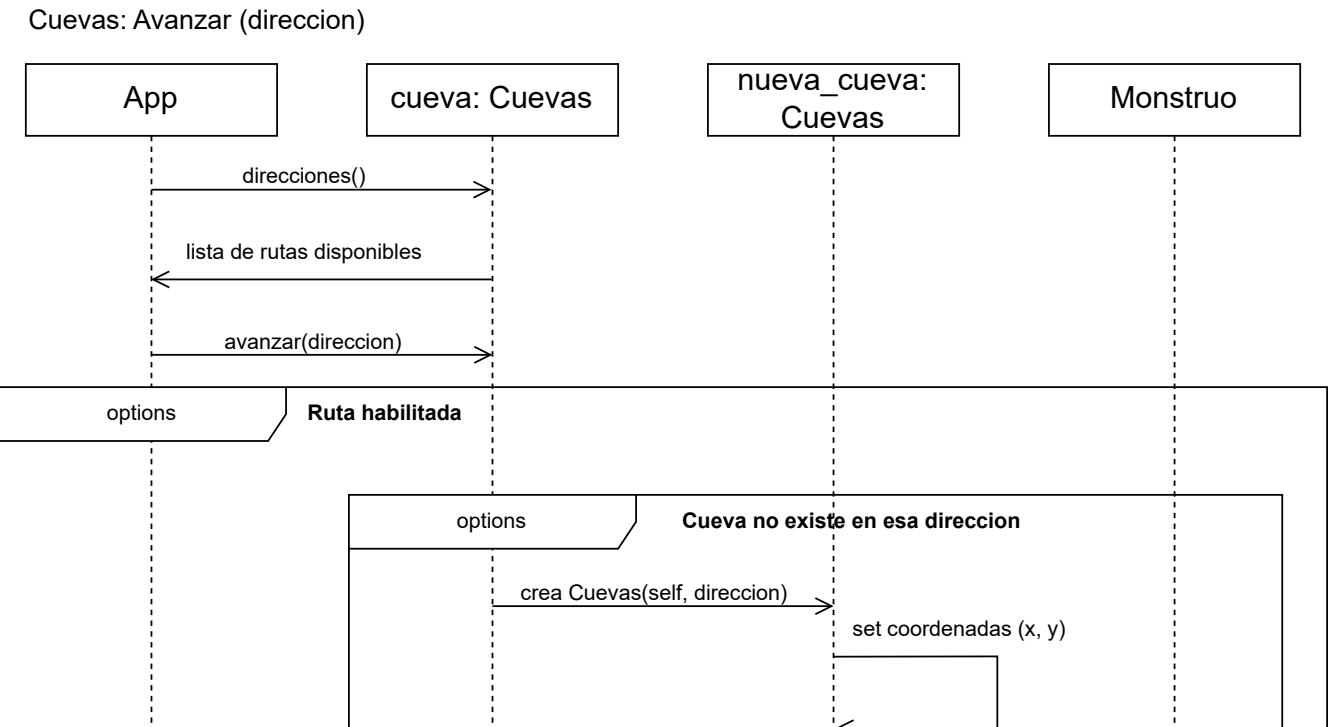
Cuevas: Avanzar (direccion)

App

cueva: Cuevas

nueva_cueva: Cuevas

Monstruo

direcciones()

lista de rutas disponibles

avanzar(direccion)

options

Ruta habilitada

options

Cueva no existe en esa direccion

crea Cuevas(self, direccion)

set coordenadas (x, y)